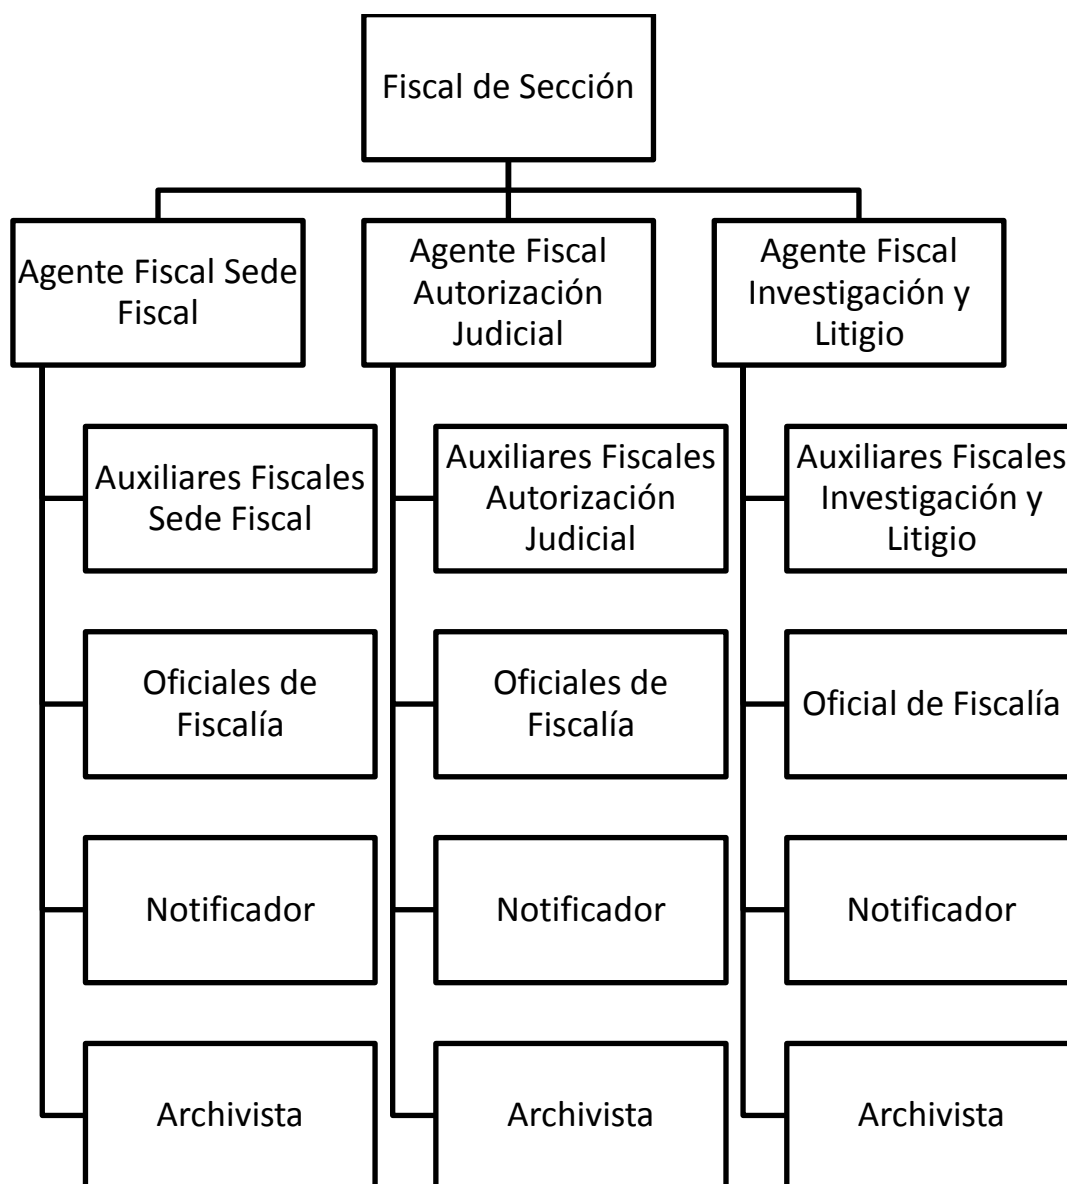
Fiscal de Sección

Agente Fiscal Sede Fiscal

Auxiliares Fiscales Sede Fiscal

Oficiales de Fiscalía

Notificador

Archivista

Agente Fiscal Autorización Judicial

Auxiliares Fiscales Autorización Judicial

Oficiales de Fiscalía

Notificador

Archivista

Agente Fiscal Investigación y Litigio

Auxiliares Fiscales Investigación y Litigio

Oficial de Fiscalía

Notificador

Archivista